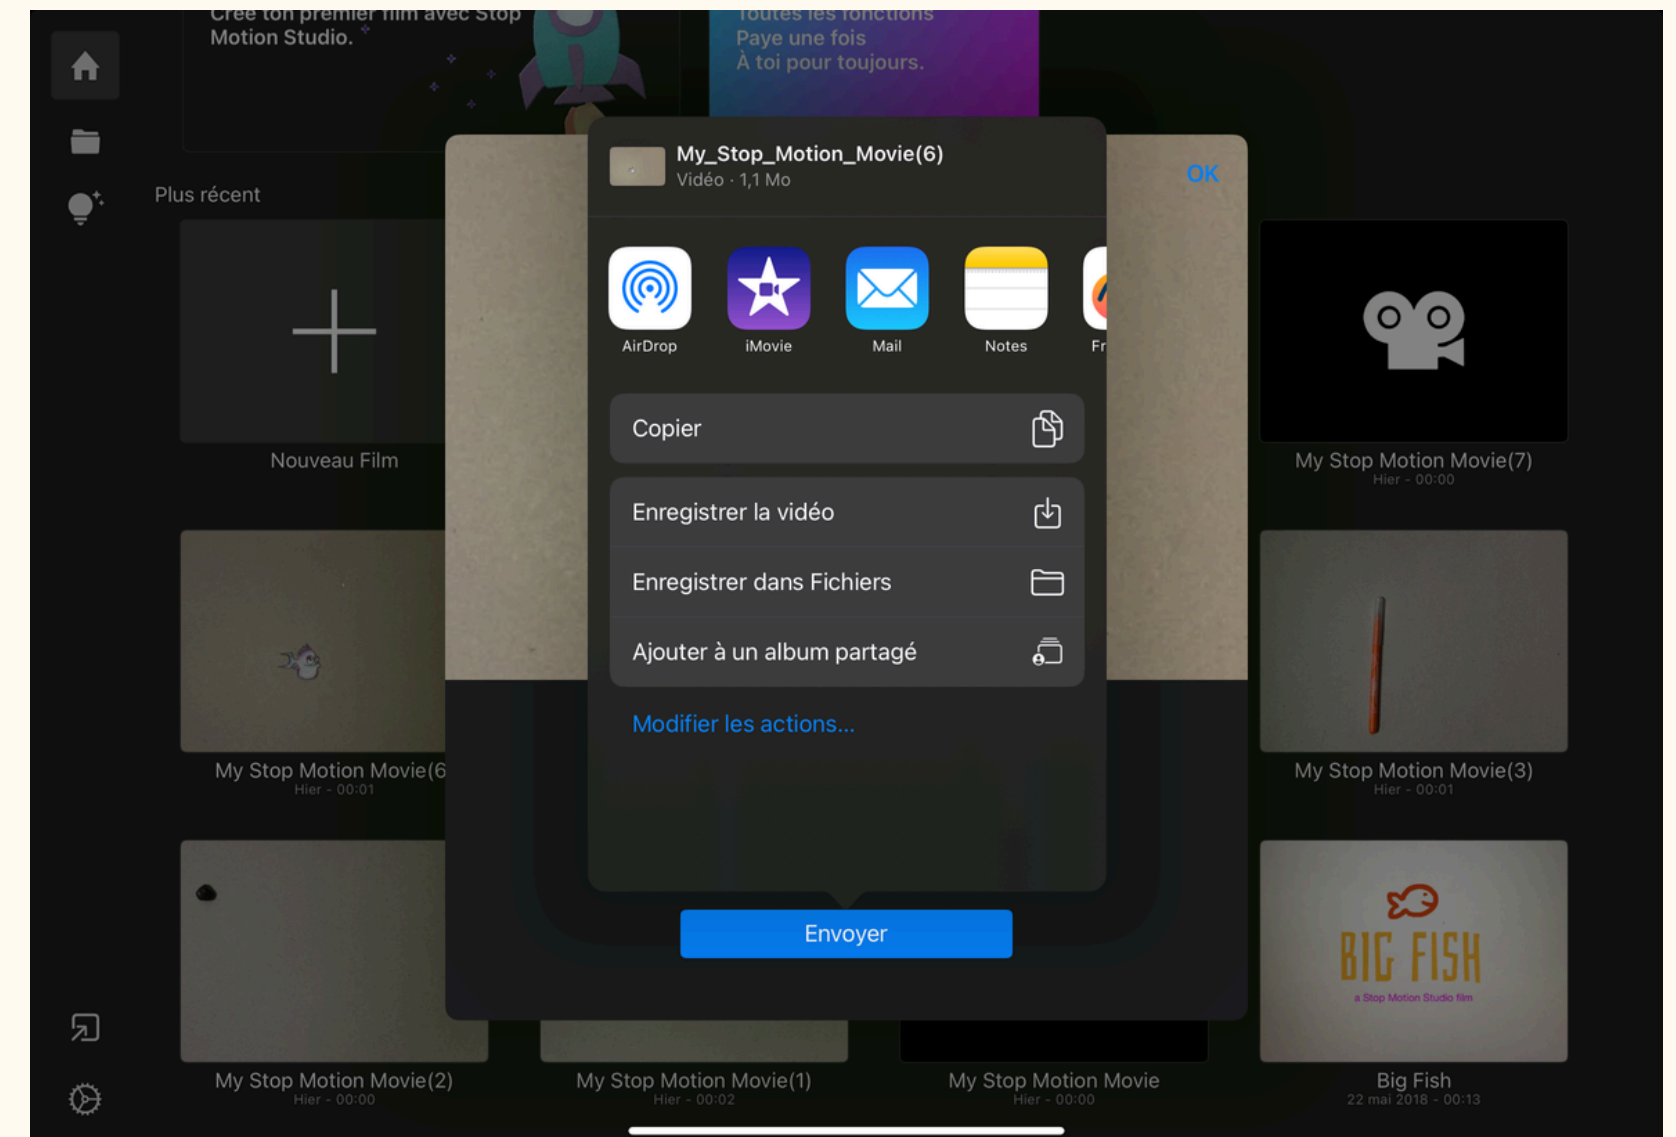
Crée ton premier film avec Stop Motion Studio.

Toutes les fonctions
Paye une fois
À toi pour toujours.

Plus récent

Nouveau Film

My_Stop_Motion_Movie(6)
Vidéo · 1,1 Mo

OK

AirDrop
iMovie
Mail
Notes
Fr

Copier

Enregistrer la vidéo
Enregistrer dans Fichiers
Ajouter à un album partagé

Modifier les actions...

Envoyer

My Stop Motion Movie(7)
Hier - 00:00

My Stop Motion Movie(6
Hier - 00:01

My Stop Motion Movie(3)
Hier - 00:01

BIG FISH
a Stop Motion Studio film

My Stop Motion Movie(2)
Hier - 00:00

My Stop Motion Movie(1)
Hier - 00:02

My Stop Motion Movie
Hier - 00:00

Big Fish
22 mai 2018 - 00:13